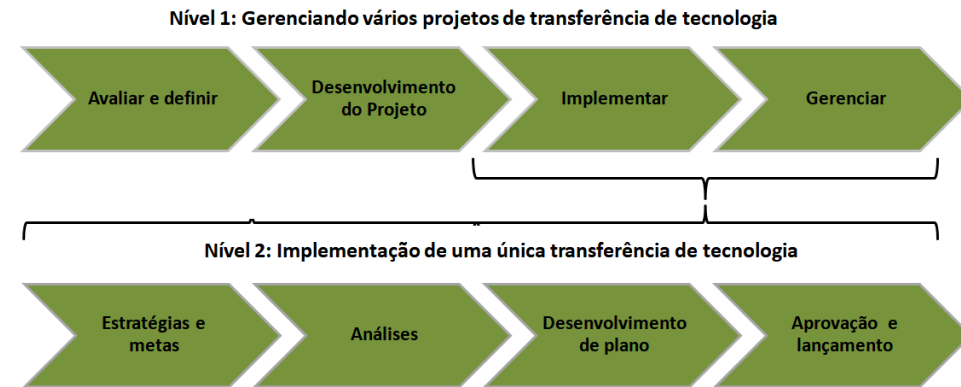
Nível 1: Gerenciando vários projetos de transferência de tecnologia

Avaliar e definir

Desenvolvimento do Projeto

Implementar

Gerenciar

Nível 2: Implementação de uma única transferência de tecnologia

Estratégias e metas

Análises

Desenvolvimento de plano

Aprovação e lançamento